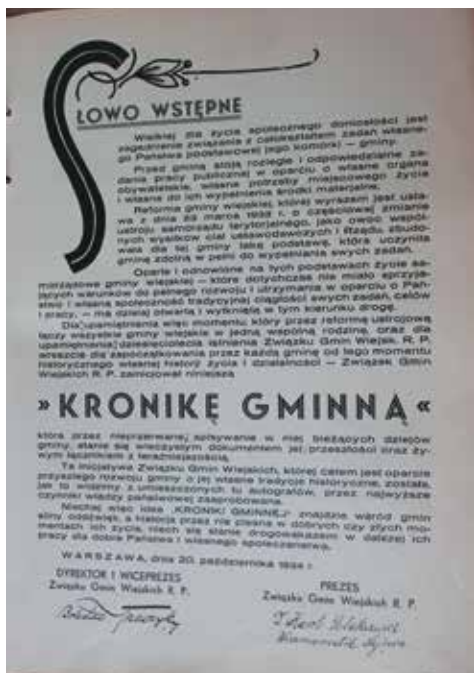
SŁOWO WSTĘPNE

Wielkiej dla życia społecznego doniosłości jest zagadnienie związane z całokształtem zadań własnego Państwa podstawowej jego komórki — gminy.

Przed gminą stoją rozległe i odpowiedzialne zadania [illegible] publicznej w oparciu o własne organa obywatelskie, własne potrzeby miejscowego życia i własne do ich wypełnienia środki materialne.

Reforma gminy wiejskiej, której wyrazem jest ustawa z dnia 23 marca 1933 r. o częściowej zmianie ustroju samorządu terytorjalnego, jako owoc wspólnych wysiłków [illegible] ustawodawczych i Rządu, stworzyła dla tej gminy taką podstawę, która uczyniła gminę zdolną w pełni do wypełniania swych zadań.

Oparte i odnowione na tych podstawach życie samorządowe gminy wiejskiej — które dotychczas nie miało sprzyjających warunków do pełnego rozwoju i utrzymania w oparciu o Państwo i własne społeczeństwo tradycyjnej ciągłości swych zadań, celów i pracy, — ma dzisiaj otwartą i wytkniętą w tym kierunku drogę.

Dla upamiętnienia więc momentu, który przez reformę ustrojową łączy wszystkie gminy wiejskie w jedną wspólną rodzinę, oraz dla upamiętnienia dziesięciolecia istnienia Związku Gmin Wiejskich R. P., wreszcie dla zapoczątkowania przez każdą gminę od tego momentu historycznego własnej historji życia i działalności — Związek Gmin Wiejskich R. P. zamieszcza niniejszą

»KRONIKĘ GMINNĄ«

która przez nieprzerwane spisywanie w niej bieżących dziejów gminy, stanie się wieczystym dokumentem jej przeszłości oraz żywym łącznikiem z teraźniejszością.

Ta inicjatywa Związku Gmin Wiejskich, której celem jest oparcie przyszłego rozwoju gminy o jej własne tradycje historyczne, zostaje już to wiosenny z umieszczonych tu autografów, przez najwyższe czynniki władzy państwowej zaaprobowana.

Niechże więc idea „KRONIKI GMINNEJ" znajdzie wśród gmin silny oddźwięk, a historja przez nie pisana w dobrych czy złych momentach ich życia, niech się stanie drogowskazem w dalszej ich pracy dla dobra Państwa i własnego społeczeństwa.

WARSZAWA, dnia 20 października 1934 r.

DYREKTOR I WICEPREZES
Związku Gmin Wiejskich R. P.
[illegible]

PREZES
Związku Gmin Wiejskich R. P.
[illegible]